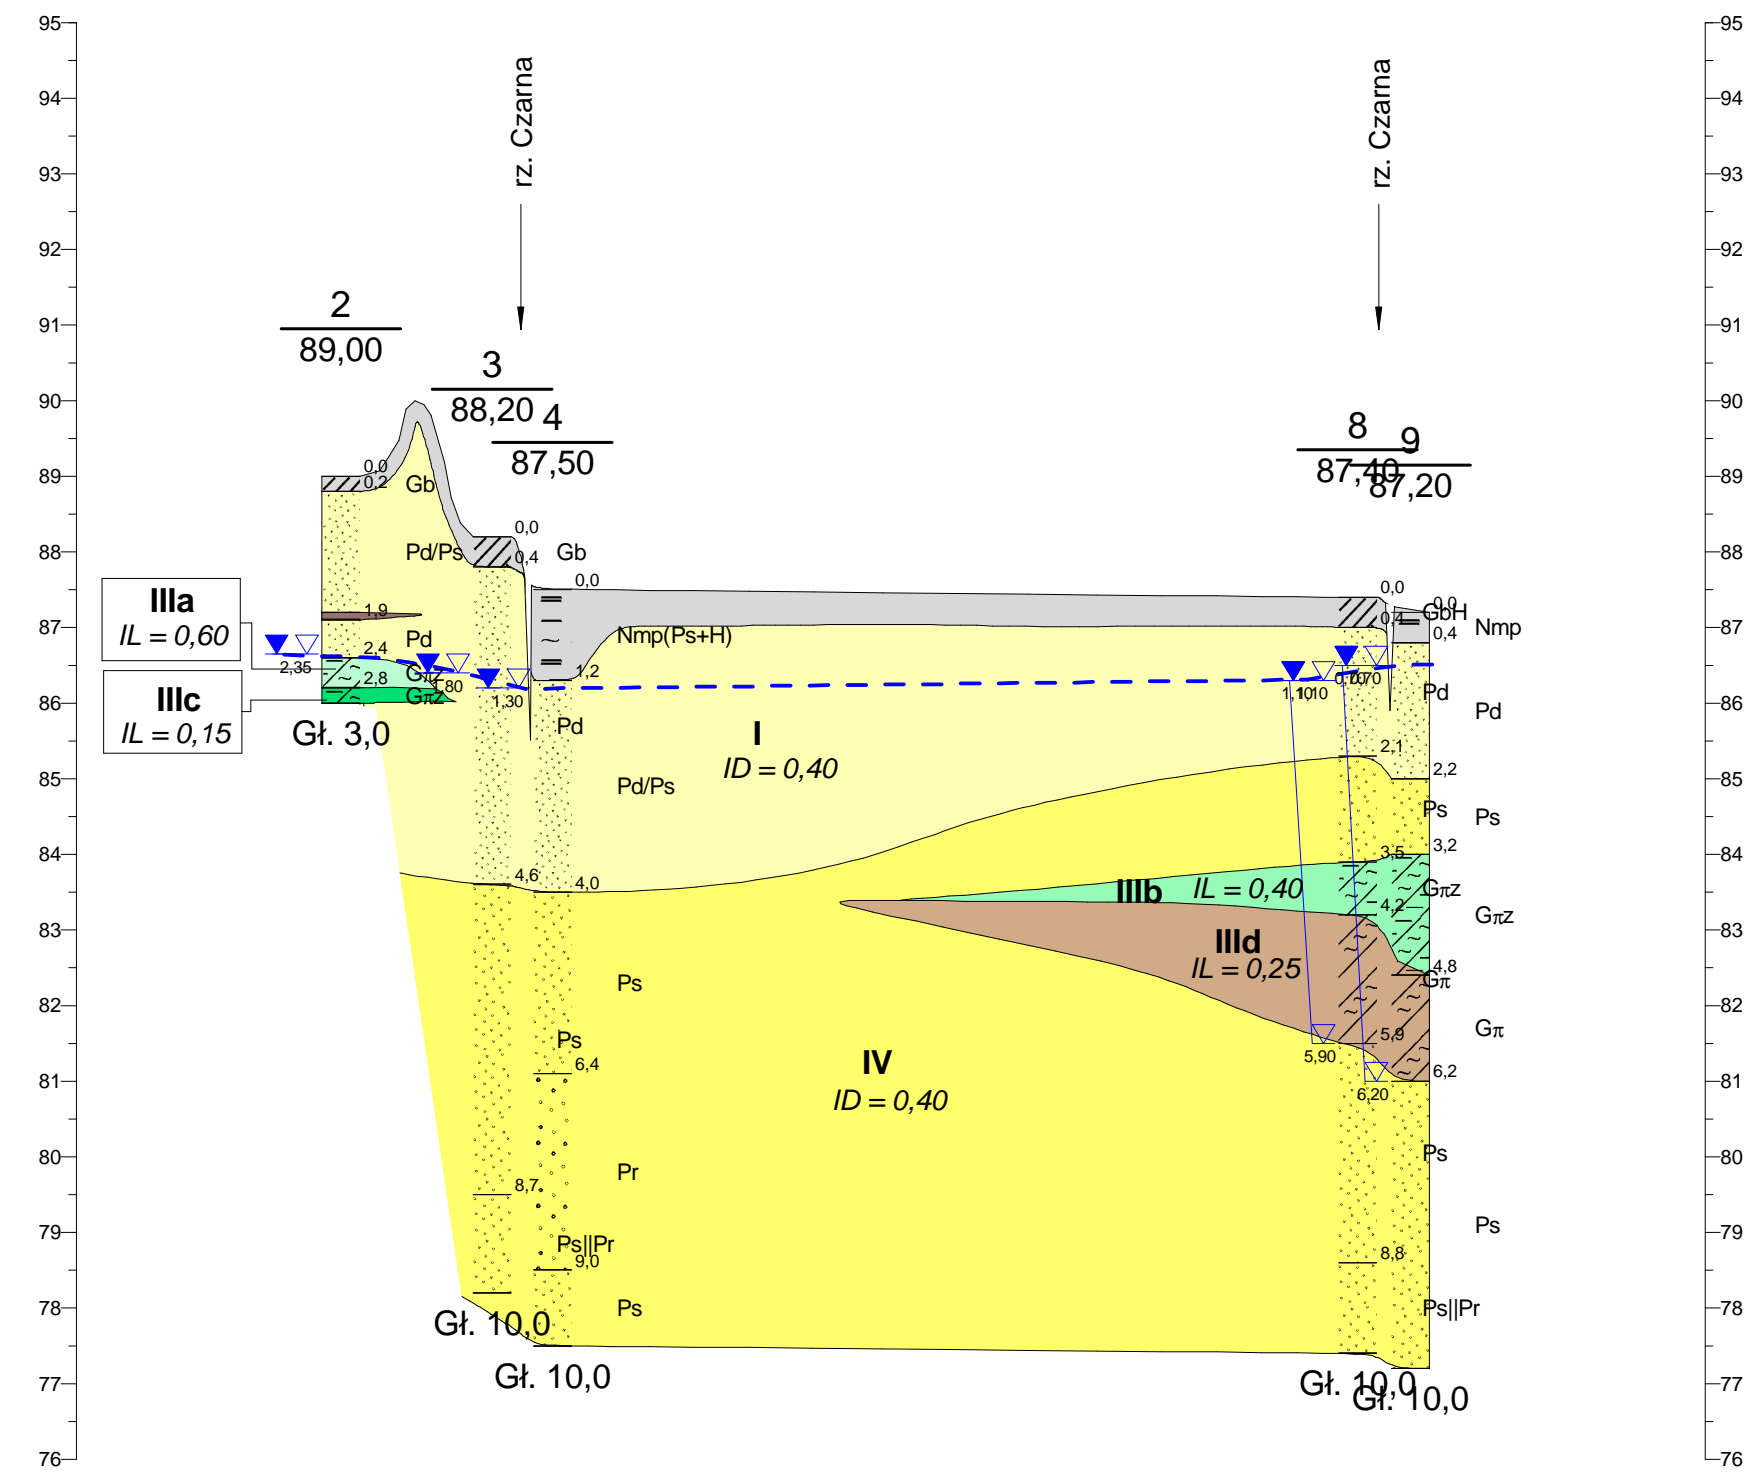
95
94
93
92
91
90
89
88
87
86
85
84
83
82
81
80
79
78
77
76

rz. Czarna

rz. Czarna

2
89,00

3
88,20

4
87,50

8
87,40

9
87,20

0,0
0,2
Gb
Pd/Ps
1,9
2,4
Pd
2,35
2,8
Gπz
Gπz
1,80
Gł. 3,0

IIIa
$IL = 0,60$

IIIc
$IL = 0,15$

0,0
0,4
Gb
1,30
4,6
8,7
Gł. 10,0

0,0
Nmp(Ps+H)
1,2
Pd
Pd/Ps
4,0
Ps
Ps
6,4
Pr
Ps||Pr
9,0
Ps
Gł. 10,0

I
$ID = 0,40$

IV
$ID = 0,40$

IIIb
$IL = 0,40$

IIId
$IL = 0,25$

0,0
0,4
1,10
2,1
3,5
4,2
5,9
5,90
8,8
Gł. 10,0

0,0
0,4
GbH
0,70
Pd
2,2
Ps
3,2
Gπz
4,8
Gπ
6,2
6,20
Ps
Ps||Pr
Gł. 10,0

Nmp
Pd
Ps
Gπz
Gπ
Ps